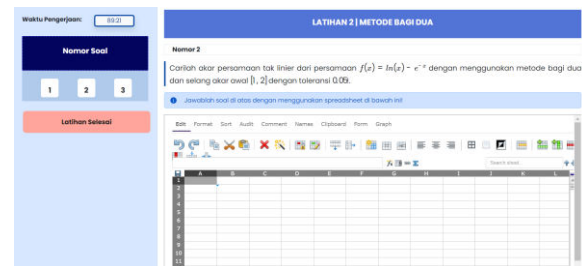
Waktu Pengerjaan: 89:21

Nomor Soal

1 2 3

Latihan Selesai

LATIHAN 2 | METODE BAGI DUA

Nomor 2

Carilah akar persamaan tak linier dari persamaan $f(x) = ln(x) - e^{-x}$ dengan menggunakan metode bagi dua dan selang akar awal $[1, 2]$ dengan toleransi 0.05.

Jawablah soal di atas dengan menggunakan spreadsheet di bawah ini!

Edit Format Sort Audit Comment Names Clipboard Form Graph

Search sheet

| | A | B | C | D | E | F | G | H | I | J | K |
|---|---|---|---|---|---|---|---|---|---|---|---|
| 1 | | | | | | | | | | | |
| 2 | | | | | | | | | | | |
| 3 | | | | | | | | | | | |
| 4 | | | | | | | | | | | |
| 5 | | | | | | | | | | | |
| 6 | | | | | | | | | | | |
| 7 | | | | | | | | | | | |
| 8 | | | | | | | | | | | |
| 9 | | | | | | | | | | | |
| 10 | | | | | | | | | | | |
| 11 | | | | | | | | | | | |
| 12 | | | | | | | | | | | |